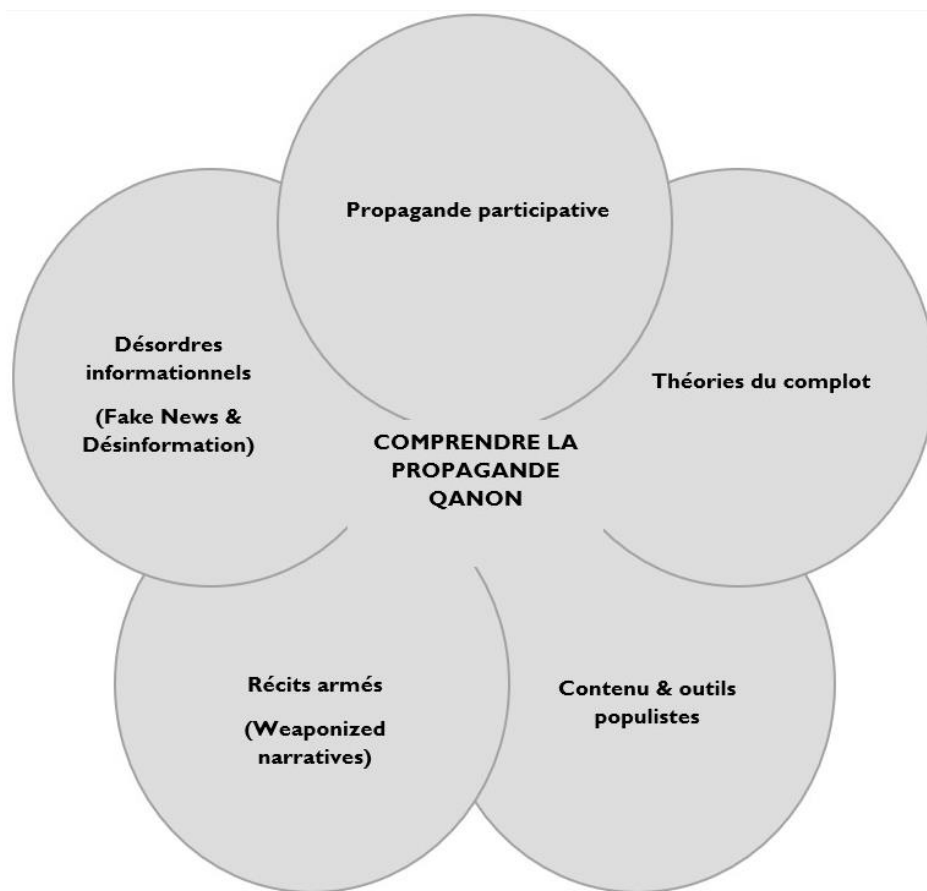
Propagande participative

Désordres informationnels

(Fake News & Désinformation)

Théories du complot

COMPRENDRE LA PROPAGANDE QANON

Récits armés

(Weaponized narratives)

Contenu & outils populistes